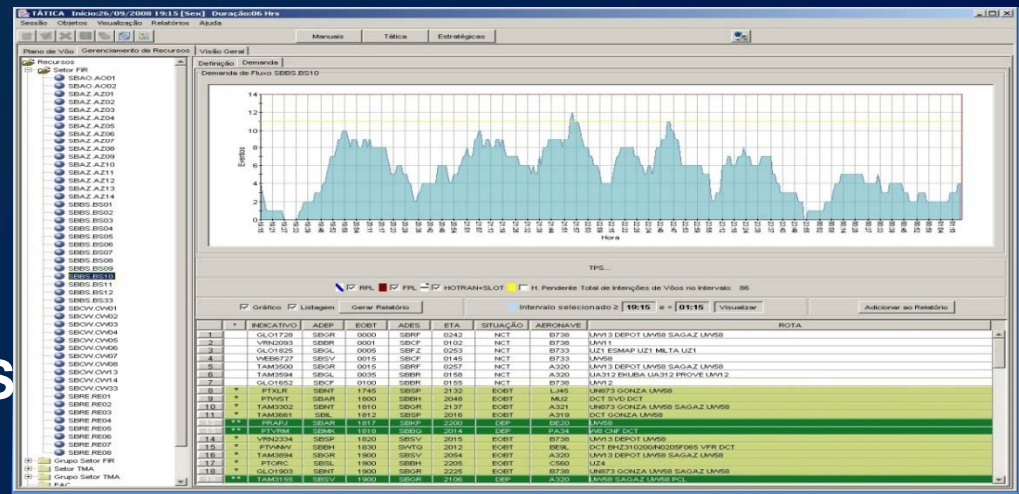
TÁTICA Início:26/09/2008 19:15 [Sex] Duração:06 Hrs

Sessão Objetos Visualização Relatórios Ajuda

Manuais Tática Estratégicas

Plano de Vôo Gerenciamento de Recursos Visão Geral

Recursos
Setor FIR
SBAO.AO01
SBAO.AO02
SBAZ.AZ01
SBAZ.AZ02
SBAZ.AZ03
SBAZ.AZ04
SBAZ.AZ05
SBAZ.AZ06
SBAZ.AZ07
SBAZ.AZ08
SBAZ.AZ09
SBAZ.AZ10
SBAZ.AZ11
SBAZ.AZ12
SBAZ.AZ13
SBAZ.AZ14
SBBS.BS01
SBBS.BS02
SBBS.BS03
SBBS.BS04
SBBS.BS05
SBBS.BS06
SBBS.BS07
SBBS.BS08
SBBS.BS09
SBBS.BS10
SBBS.BS11
SBBS.BS12
SBBS.BS33
SBCW.CW01
SBCW.CW02
SBCW.CW03
SBCW.CW04
SBCW.CW05
SBCW.CW06
SBCW.CW07
SBCW.CW08
SBCW.CW13
SBCW.CW14
SBRE.RE01
SBRE.RE02
SBRE.RE03
SBRE.RE04
SBRE.RE05
SBRE.RE06
SBRE.RE07
SBRE.RE08
Grupo Setor FIR
Setor TMA
Grupo Setor TMA

Definição Demanda

Demanda de Fluxo SBBS.BS10

14
12
10
8
6
4
2
0

Eventos

Hora

TPS...

RPL FPL HOTRAN+SLOT H. Pendente Total de Intenções de Vôos no Intervalo: 86

Gráfico Listagem Gerar Relatório Intervalo selecionado ≥ 19:15 e < 01:15 Visualizar Adicionar ao Relatório

| | * | INDICATIVO | ADEP | EOBT | ADES | ETA | SITUAÇÃO | AERONAVE | ROTA |
|---|---|---|---|---|---|---|---|---|---|
| 1 | | GLO1728 | SBGR | 0000 | SBRF | 0242 | NCT | B738 | UW13 DEPOT UW58 SAGAZ UW58 |
| 2 | | VRN2093 | SBBR | 0001 | SBCF | 0102 | NCT | B738 | UW11 |
| 3 | | GLO1825 | SBGL | 0005 | SBFZ | 0253 | NCT | B733 | UZ1 ESMAP UZ1 MILTA UZ1 |
| 4 | | WEB6727 | SBSV | 0015 | SBCF | 0145 | NCT | B733 | UW58 |
| 5 | | TAM3500 | SBGR | 0015 | SBRF | 0257 | NCT | A320 | UW13 DEPOT UW58 SAGAZ UW58 |
| 6 | | TAM3594 | SBGL | 0035 | SBBR | 0158 | NCT | A320 | UA312 EKUBA UA312 PROVE UW12 |
| 7 | | GLO1652 | SBCF | 0100 | SBBR | 0155 | NCT | B738 | UW12 |
| 8 | * | PTXLR | SBNT | 1745 | SBGR | 2132 | EOBT | LJ45 | UN873 GONZA UW58 |
| 9 | * | PTWST | SBAR | 1800 | SBBH | 2048 | EOBT | MU2 | DCT SVD DCT |
| 10 | * | TAM3302 | SBNT | 1810 | SBGR | 2137 | EOBT | A321 | UN873 GONZA UW58 SAGAZ UW58 |
| 11 | * | TAM3661 | SBIL | 1812 | SBSP | 2018 | EOBT | A319 | DCT GONZA UW58 |
| 12 | ** | PRAPJ | SBAR | 1817 | SBKP | 2200 | DEP | BE20 | UW58 |
| 13 | ** | PTVRM | SBMK | 1810 | SBBG | 2014 | DEP | PA34 | W6 CNF DCT |
| 14 | * | VRN2334 | SBSP | 1820 | SBSV | 2015 | EOBT | B738 | UW13 DEPOT UW58 |
| 15 | * | PTWMY | SBBH | 1830 | SNTG | 2012 | EOBT | BE9L | DCT BHZ310200/N0205F065 VFR DCT |
| 16 | * | TAM3894 | SBGR | 1900 | SBSV | 2054 | EOBT | A320 | UW13 DEPOT UW58 SAGAZ UW58 |
| 17 | * | PTORC | SBSL | 1900 | SBBH | 2205 | EOBT | C560 | UZ4 |
| 18 | * | GLO1903 | SBNT | 1900 | SBGR | 2225 | EOBT | B738 | UN873 GONZA UW58 SAGAZ UW58 |
| 19 | ** | TAM3155 | SBSV | 1900 | SBGR | 2106 | DEP | A320 | UW58 SAGAZ UW58 PCL |